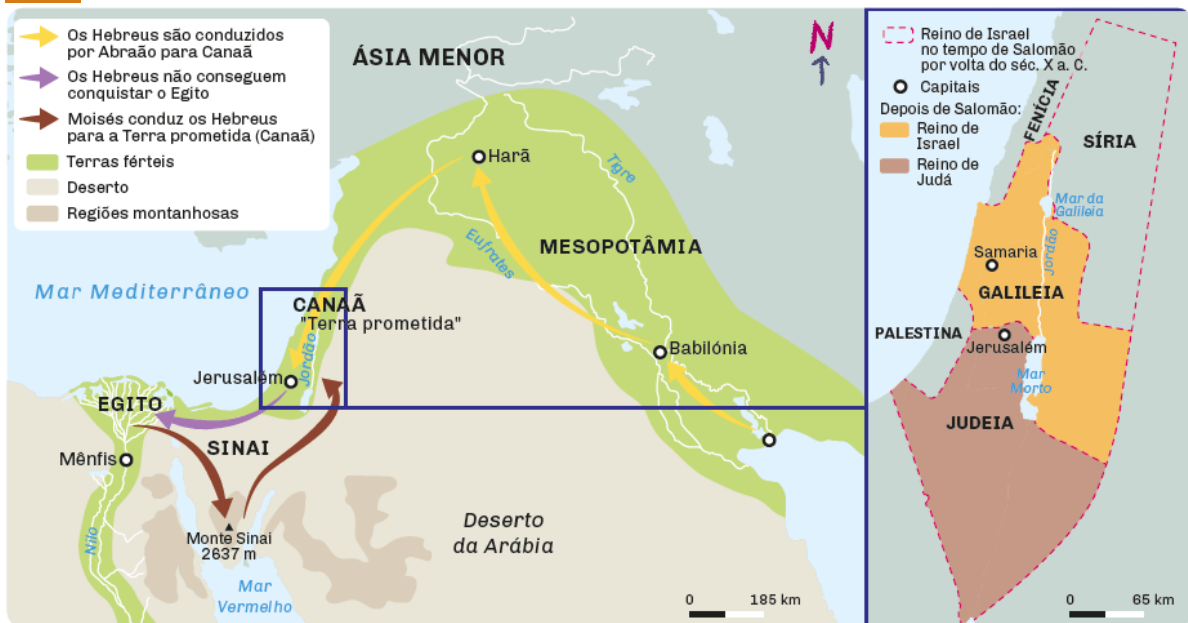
Os Hebreus são conduzidos por Abraão para Canaã
Os Hebreus não conseguem conquistar o Egito
Moisés conduz os Hebreus para a Terra prometida (Canaã)
Terras férteis
Deserto
Regiões montanhosas

ÁSIA MENOR
N
Harã
Tigre
Eufrates
MESOPOTÂMIA
Mar Mediterrâneo
CANAÃ
"Terra prometida"
Jordão
Jerusalém
Babilónia
EGITO
SINAI
Mênfis
Nilo
Monte Sinai
2637 m
Mar
Vermelho
Deserto
da Arábia
0 185 km

Reino de Israel no tempo de Salomão por volta do séc. X a. C.
Capitais
Depois de Salomão:
Reino de Israel
Reino de Judá
FENÍCIA
SÍRIA
Mar da Galileia
Samaria
Jordão
GALILEIA
PALESTINA
Jerusalém
Mar Morto
JUDEIA
0 65 km